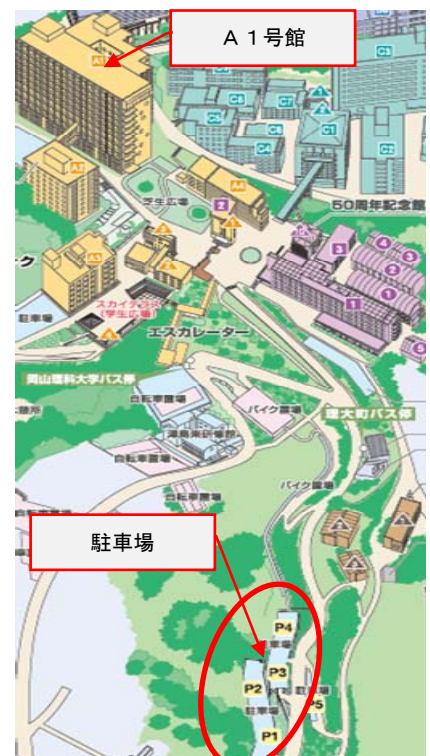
Ａ１号館

A1

C1

C5

C6

C7

C2

C3

C4

A4

A3

A2

学生広場

50周年記念館

2

3

4

5

1

ク

スカイテラス（学生広場）

駐車場

エスカレーター

岡山理科大学バス停

自転車置場

バイク置場

理大町バス停

自転車置場

自転車置場

バイク置場

駐車場

P4

P3

P2

P5

P1

駐車場